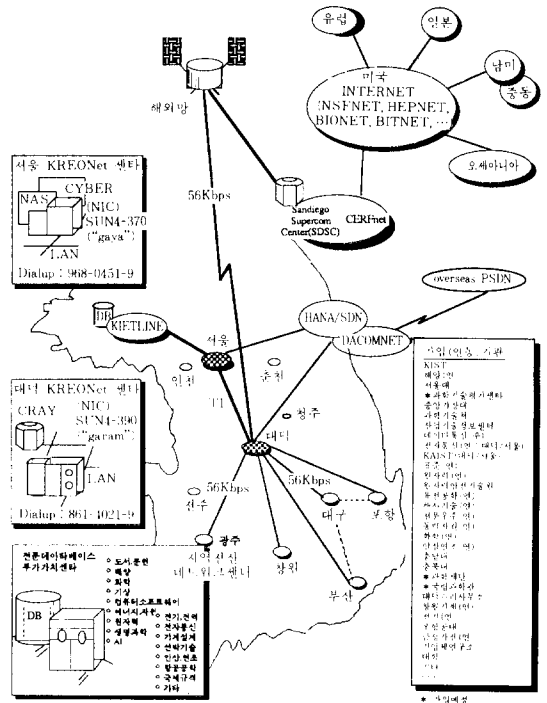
유럽

일본

미국
INTERNET
(NSFNET, HEPNET,
BIONET, BITNET, …

남미

중동

오세아니아

해외망

56Kbps

Sandiego Supercom Center(SDSC)

CERFnet

서울 KREONet 센타

NAS

CYBER (NIC)
SUN4-370
("gava")

LAN

Dialup : 968-0451-9

overseas PSDN

HANA/SDN

DACOMNET

DB

KIETLINE

서울

인천

춘천

청주

대덕

대전 KREONet 센타

CRAY

(NIC)
SUN4-390
("garam")

LAN

Dialup : 861-4021-9

56Kbps

56Kbps

전주

대구

포항

광주

지역전산 네트워크센터

창원

부산

전문데이타베이스 부가가치센타

DB

도서·문헌
특허
화학
기상
컴퓨터소프트웨어
에너지자원
원자력
생명과학
AI
전기,전력
전자통신
기계설계
선박기술
인삼,연초
항공공학
국제규격
기타

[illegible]

KIST
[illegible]
서울대
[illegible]
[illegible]
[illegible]
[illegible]
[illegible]
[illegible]
KAIST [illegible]
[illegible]
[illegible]
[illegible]
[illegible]
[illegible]
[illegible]
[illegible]
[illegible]
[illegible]
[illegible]
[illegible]
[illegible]
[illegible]
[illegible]
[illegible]
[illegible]
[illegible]
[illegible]
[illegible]
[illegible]
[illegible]
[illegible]
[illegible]
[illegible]
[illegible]

* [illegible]